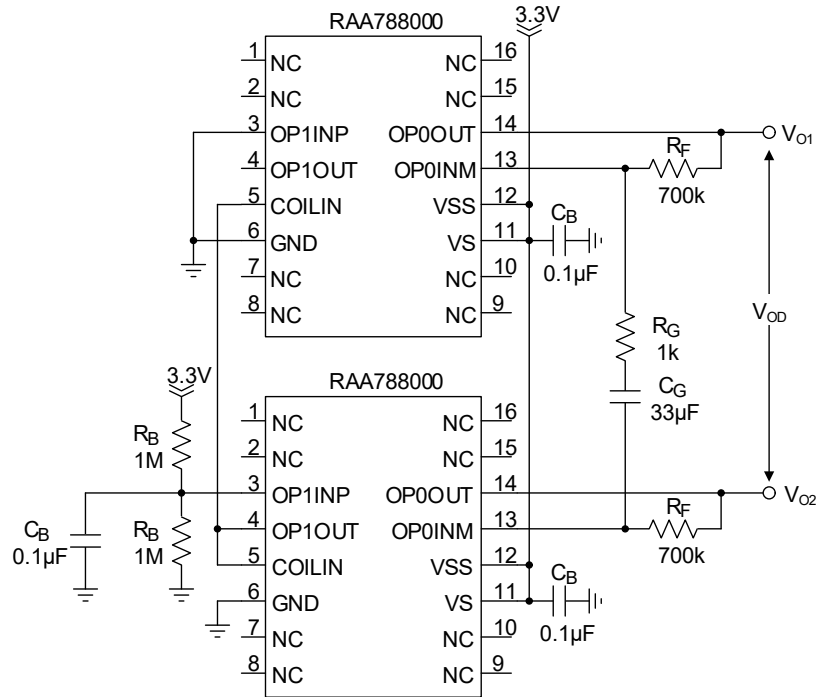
RAA788000

3.3V

1 NC
2 NC
3 OP1INP
4 OP1OUT
5 COILIN
6 GND
7 NC
8 NC

NC 16
NC 15
OP0OUT 14
OP0INM 13
VSS 12
VS 11
NC 10
NC 9

$V_{O1}$
$R_F$
700k
$C_B$
0.1µF
$V_{OD}$
$R_G$
1k
$C_G$
33µF

3.3V
RAA788000
$R_B$
1M
$C_B$
0.1µF
$R_B$
1M

1 NC
2 NC
3 OP1INP
4 OP1OUT
5 COILIN
6 GND
7 NC
8 NC

NC 16
NC 15
OP0OUT 14
OP0INM 13
VSS 12
VS 11
NC 10
NC 9

$V_{O2}$
$R_F$
700k
$C_B$
0.1µF